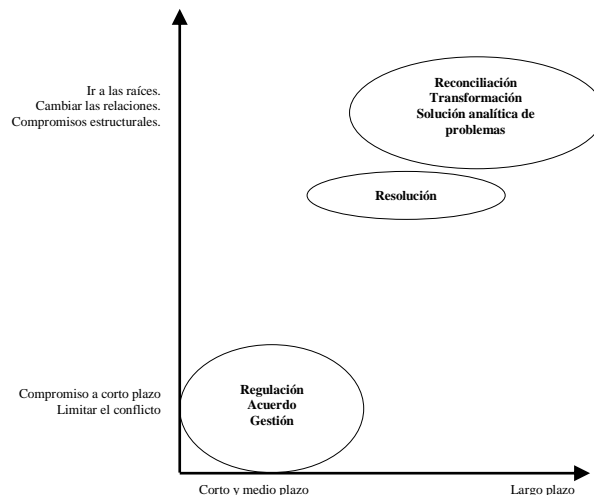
Ir a las raíces.
Cambiar las relaciones.
Compromisos estructurales.

Reconciliación
Transformación
Solución analítica de problemas

Resolución

Compromiso a corto plazo
Limitar el conflicto

Regulación
Acuerdo
Gestión

Corto y medio plazo

Largo plazo